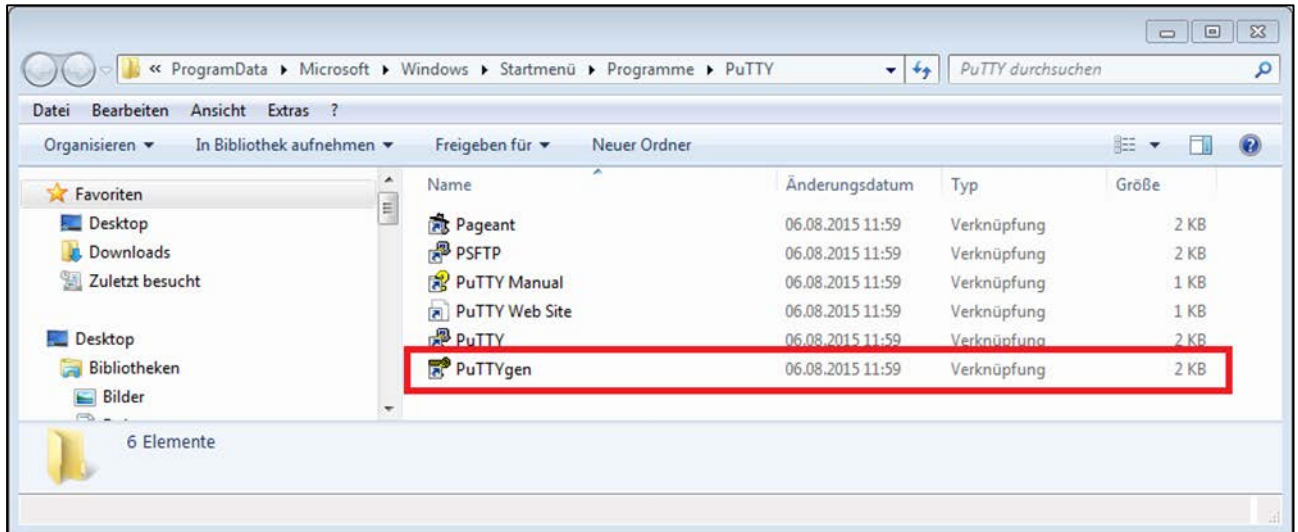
« ProgramData ▸ Microsoft ▸ Windows ▸ Startmenü ▸ Programme ▸ PuTTY

PuTTY durchsuchen

Datei Bearbeiten Ansicht Extras ?

Organisieren ▾ In Bibliothek aufnehmen ▾ Freigeben für ▾ Neuer Ordner

Favoriten
Desktop
Downloads
Zuletzt besucht

Desktop
Bibliotheken
Bilder

| Name | Änderungsdatum | Typ | Größe |
|---|---|---|---|
| Pageant | 06.08.2015 11:59 | Verknüpfung | 2 KB |
| PSFTP | 06.08.2015 11:59 | Verknüpfung | 2 KB |
| PuTTY Manual | 06.08.2015 11:59 | Verknüpfung | 1 KB |
| PuTTY Web Site | 06.08.2015 11:59 | Verknüpfung | 1 KB |
| PuTTY | 06.08.2015 11:59 | Verknüpfung | 2 KB |
| PuTTYgen | 06.08.2015 11:59 | Verknüpfung | 2 KB |

6 Elemente